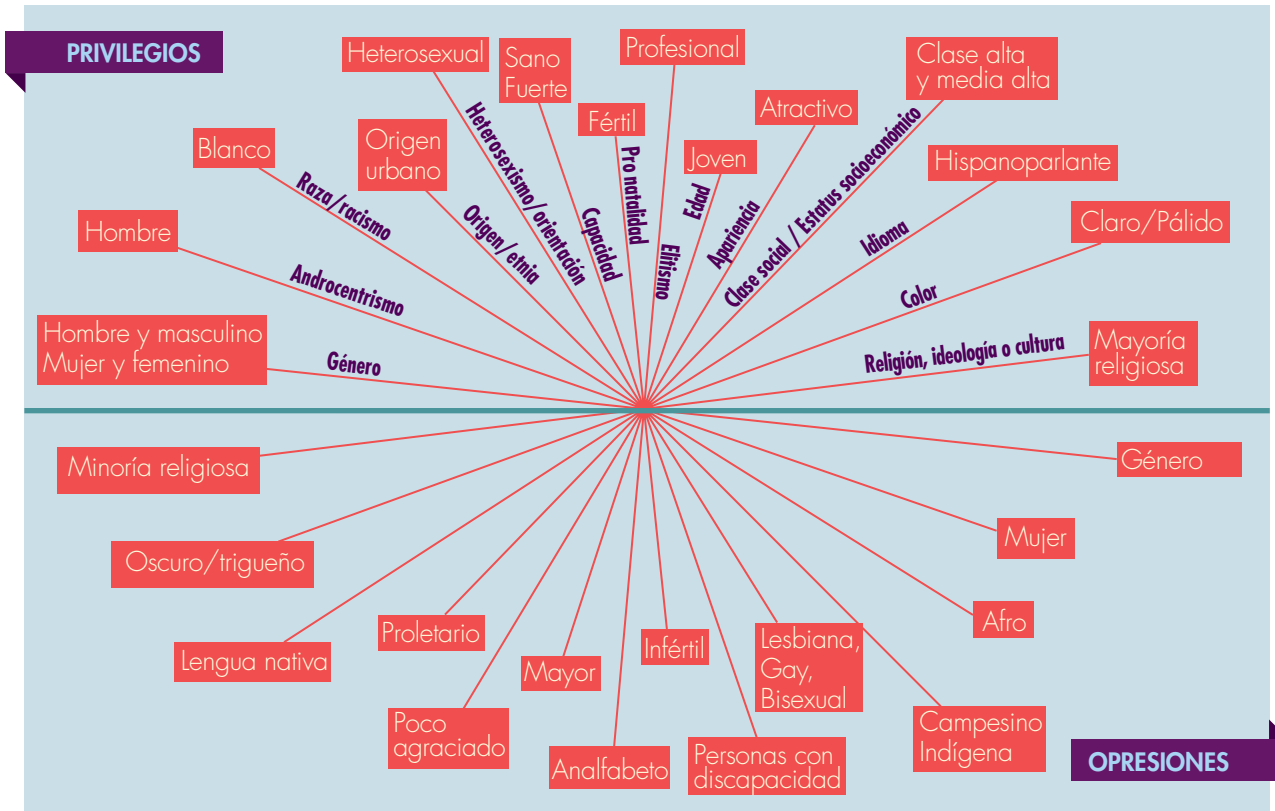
PRIVILEGIOS

Heterosexual

Sano
Fuerte

Profesional

Clase alta
y media alta

Fértil

Atractivo

Blanco

Origen
urbano

Joven

Hispanoparlante

Hombre

Claro/Pálido

Hombre y masculino
Mujer y femenino

Mayoría
religiosa

Raza/racismo

Heterosexismo/orientación

Pro natalidad

Origen/etnia

Capacidad

Edad

Apariencia

Clase social / Estatus socioeconómico

Elitismo

Idioma

Androcentrismo

Color

Género

Religión, ideología o cultura

Minoría religiosa

Género

Mujer

Oscuro/trigueño

Afro

Proletario

Lengua nativa

Infértil

Lesbiana,
Gay,
Bisexual

Mayor

Poco
agraciado

Campesino
Indígena

Analfabeto

Personas con
discapacidad

OPRESIONES